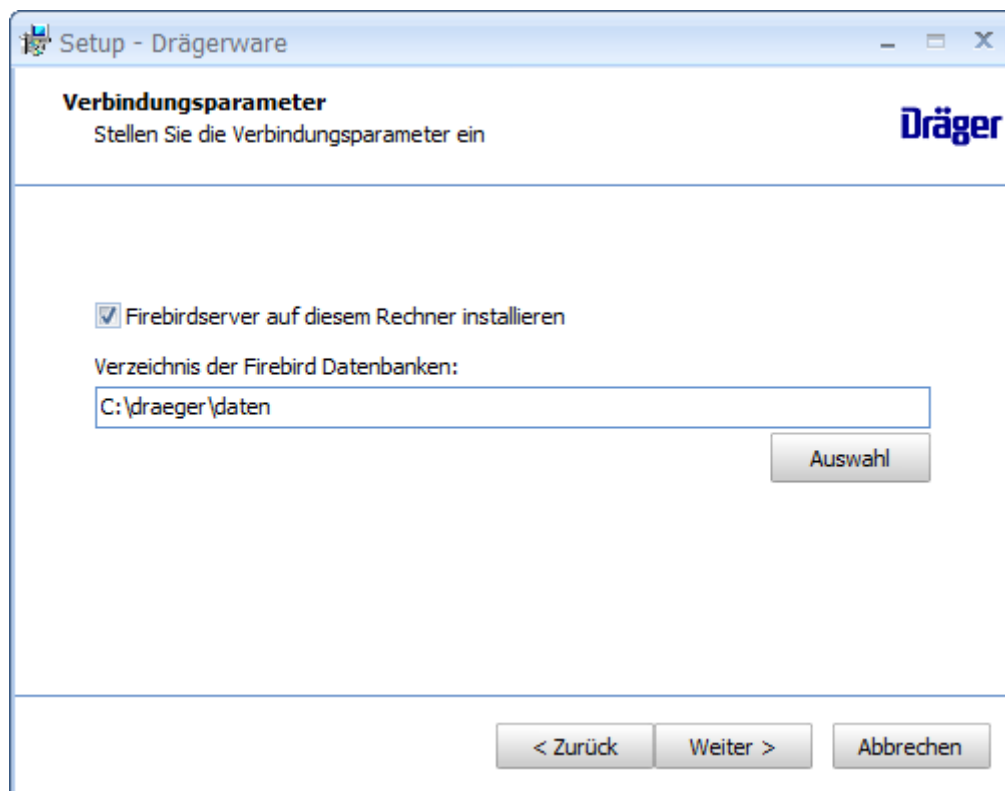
Setup - Drägerware

Verbindungsparameter
Stellen Sie die Verbindungsparameter ein

Dräger

Firebirdserver auf diesem Rechner installieren

Verzeichnis der Firebird Datenbanken:

C:\draeger\daten

Auswahl

< Zurück

Weiter >

Abbrechen